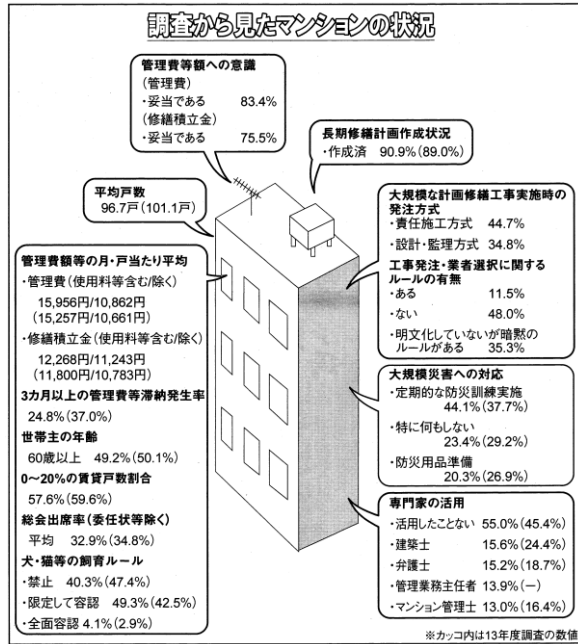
調査から見たマンションの状況

管理費等額への意識
(管理費)
・妥当である 83.4%
(修繕積立金)
・妥当である 75.5%

長期修繕計画作成状況
・作成済 90.9%(89.0%)

平均戸数
96.7戸(101.1戸)

大規模な計画修繕工事実施時の発注方式
・責任施工方式 44.7%
・設計・監理方式 34.8%
工事発注・業者選択に関するルールの有無
・ある 11.5%
・ない 48.0%
・明文化していないが暗黙のルールがある 35.3%

管理費額等の月・戸当たり平均
・管理費(使用料等含む/除く)
15,956円/10,862円
(15,257円/10,661円)
・修繕積立金(使用料等含む/除く)
12,268円/11,243円
(11,800円/10,783円)
3カ月以上の管理費等滞納発生率
24.8%(37.0%)
世帯主の年齢
60歳以上 49.2%(50.1%)
0〜20%の賃貸戸数割合
57.6%(59.6%)
総会出席率(委任状等除く)
平均 32.9%(34.8%)
犬・猫等の飼育ルール
・禁止 40.3%(47.4%)
・限定して容認 49.3%(42.5%)
・全面容認 4.1%(2.9%)

大規模災害への対応
・定期的な防災訓練実施
44.1%(37.7%)
・特に何もしない
23.4%(29.2%)
・防災用品準備
20.3%(26.9%)

専門家の活用
・活用したことない 55.0%(45.4%)
・建築士 15.6%(24.4%)
・弁護士 15.2%(18.7%)
・管理業務主任者 13.9%(ー)
・マンション管理士 13.0%(16.4%)

※カッコ内は13年度調査の数値